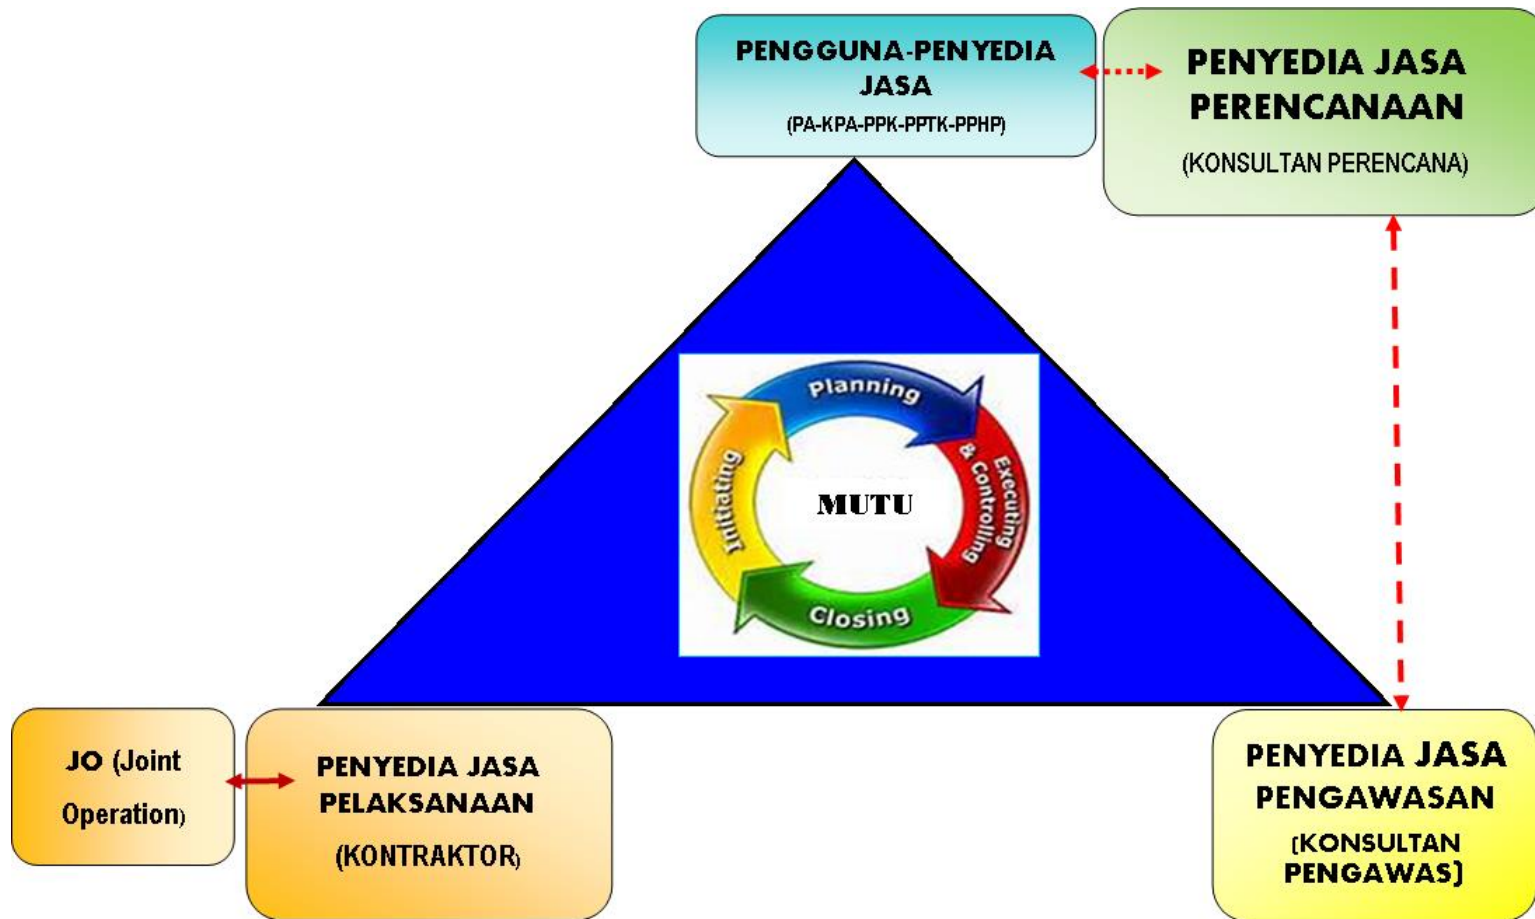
PENGGUNA-PENYEDIA JASA
(PA-KPA-PPK-PPTK-PPHP)

PENYEDIA JASA PERENCANAAN
(KONSULTAN PERENCANA)

Planning
Executing & Controlling
Closing
Initiating
MUTU

JO (Joint Operation)

PENYEDIA JASA PELAKSANAAN
(KONTRAKTOR)

PENYEDIA JASA PENGAWASAN
(KONSULTAN PENGAWAS)